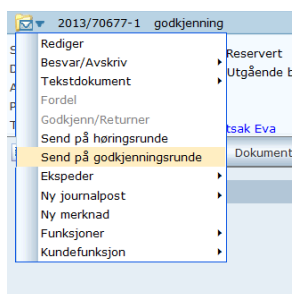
2013/70677-1 godkjenning

Rediger
Besvar/Avskriv
Tekstdokument
Fordel
Godkjenn/Returner
Send på høringsrunde
Send på godkjenningsrunde
Ekspeder
Ny journalpost
Ny merknad
Funksjoner
Kundefunksjon

Reservert
Utgående b
tsak Eva
Dokument